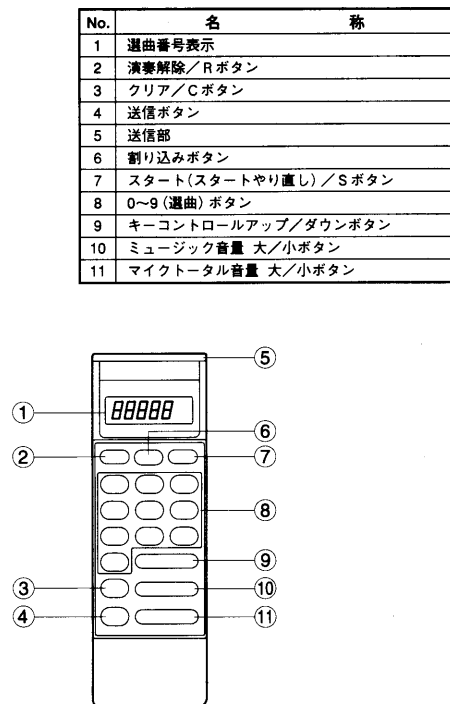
| No. | 名　　称 |
|---|---|
| 1 | 選曲番号表示 |
| 2 | 演奏解除／Rボタン |
| 3 | クリア／Cボタン |
| 4 | 送信ボタン |
| 5 | 送信部 |
| 6 | 割り込みボタン |
| 7 | スタート(スタートやり直し)／Sボタン |
| 8 | 0~9(選曲)ボタン |
| 9 | キーコントロールアップ/ダウンボタン |
| 10 | ミュージック音量 大/小ボタン |
| 11 | マイクトータル音量 大/小ボタン |

⑤
①
88888
⑥
②
⑦
⑧
⑨
③
⑩
④
⑪